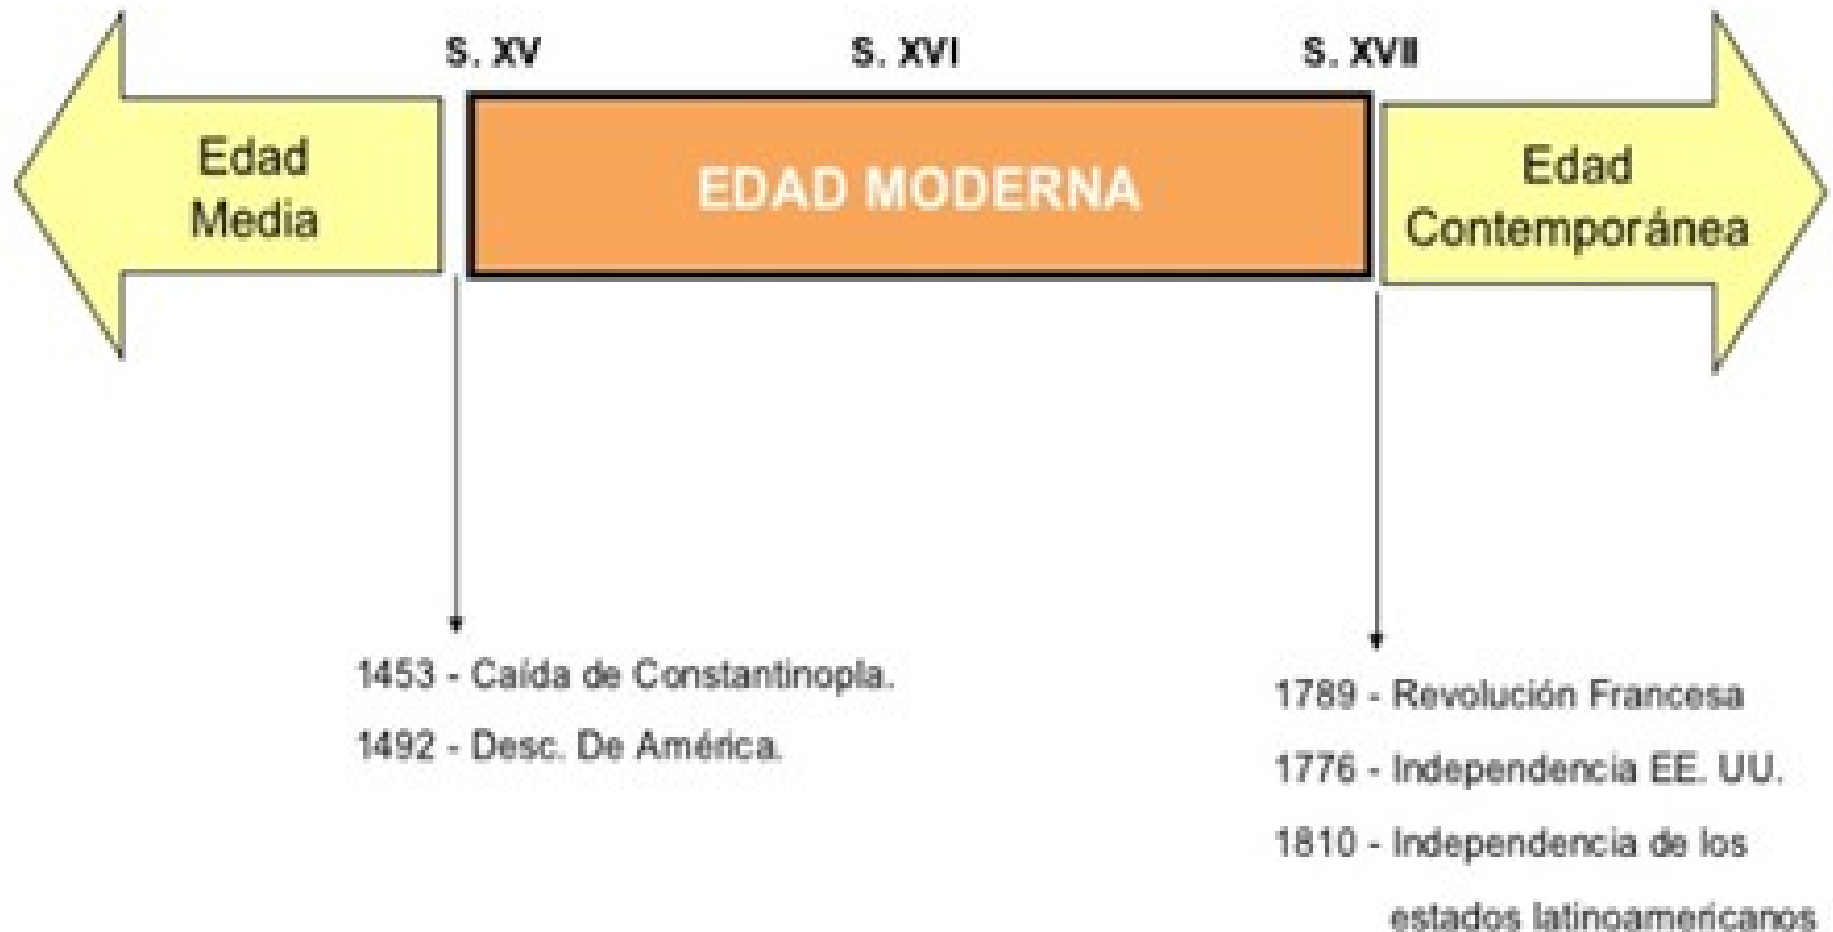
S. XV

S. XVI

S. XVII

Edad Media

EDAD MODERNA

Edad Contemporánea

1453 - Caída de Constantinopla.

1492 - Desc. De América.

1789 - Revolución Francesa

1776 - Independencia EE. UU.

1810 - Independencia de los estados latinoamericanos